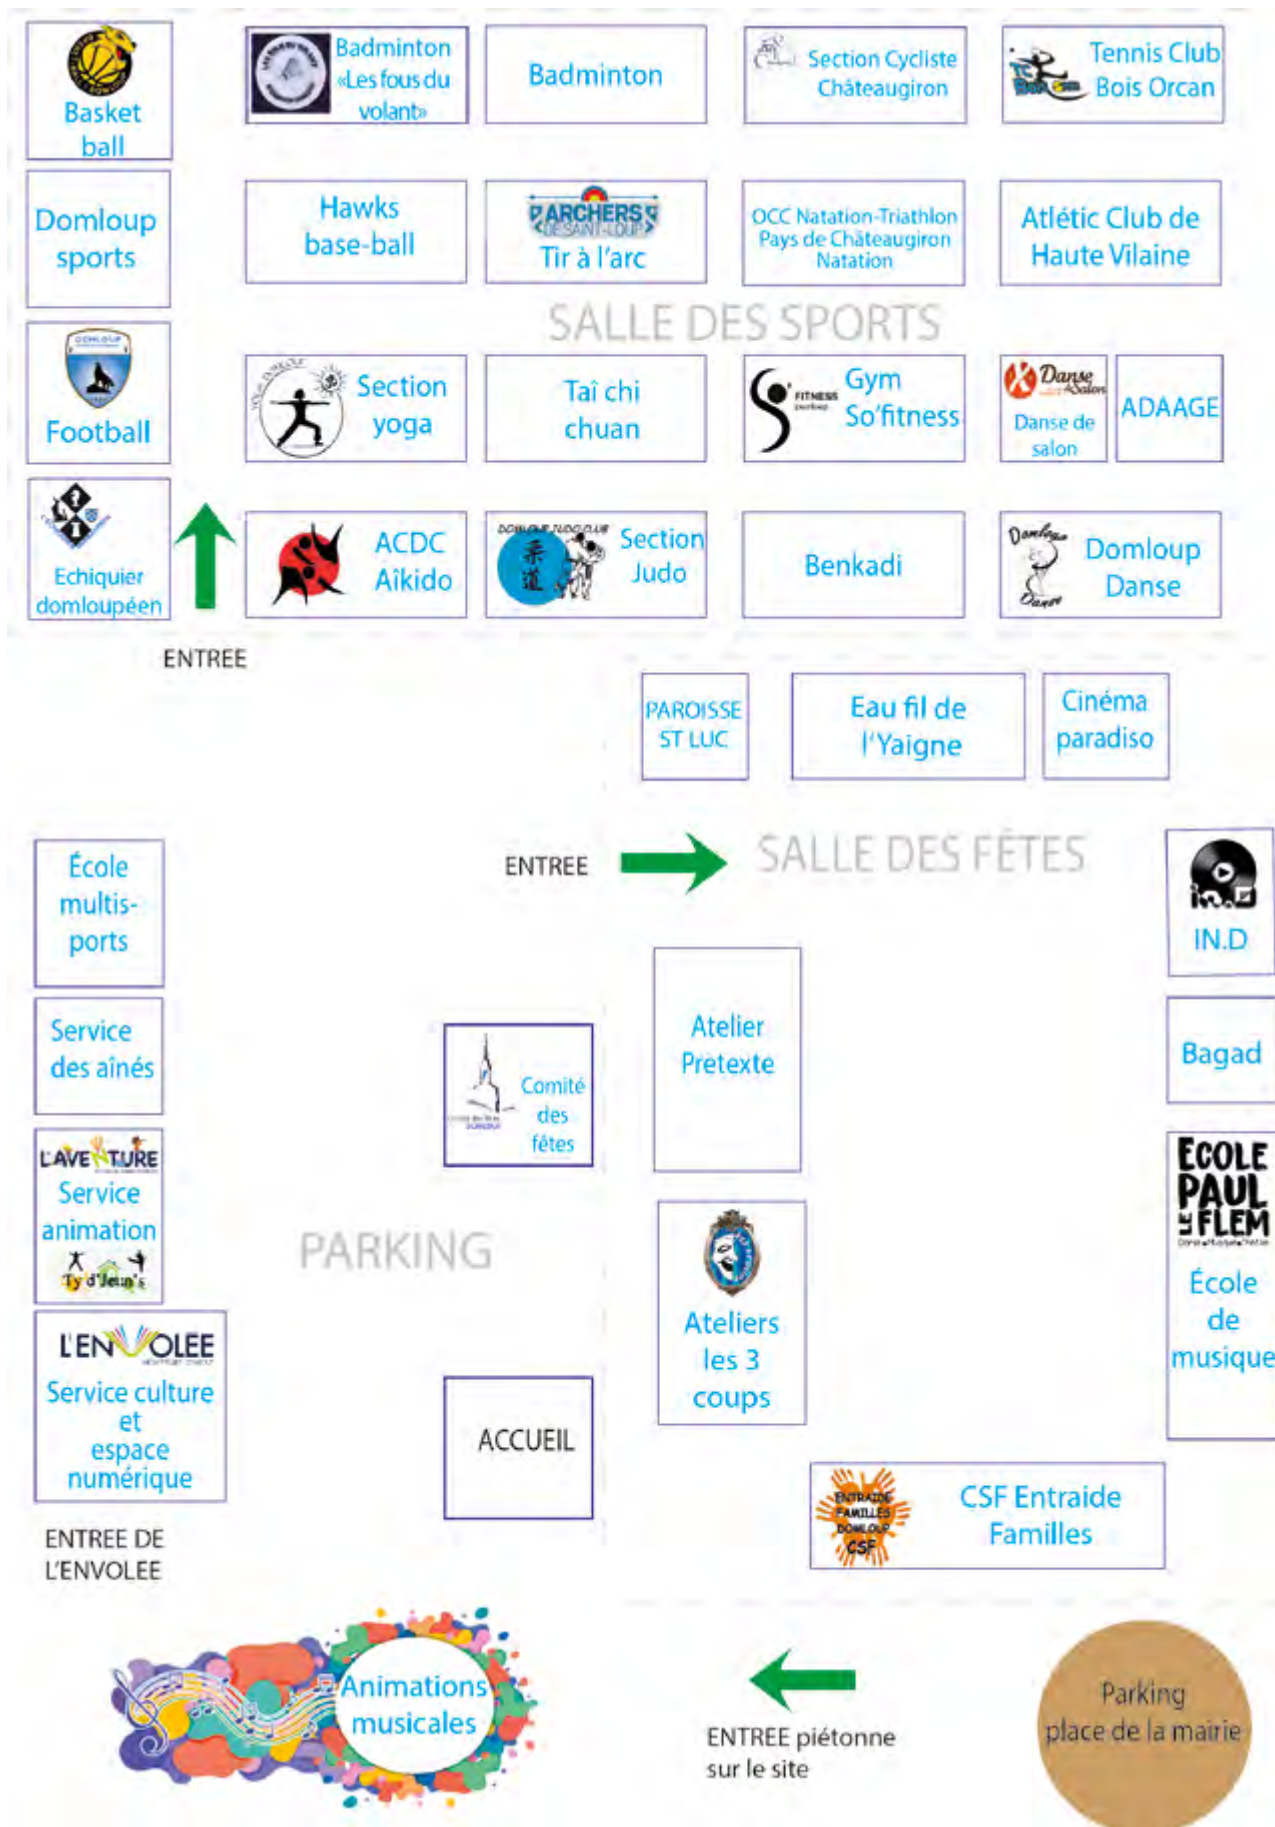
Basket ball

Badminton «Les fous du volant»

Badminton

Section Cycliste Châteaugiron

Tennis Club Bois Orcan

Domloup sports

Hawks base-ball

ARCHERS DE SAINT-LOUP
Tir à l'arc

OCC Natation-Triathlon Pays de Châteaugiron Natation

Atlétic Club de Haute Vilaine

SALLE DES SPORTS

Football

Section yoga

Taî chi chuan

FITNESS
Gym So'fitness

Danse Salon
Danse de salon

ADAAGE

Echiquier domloupéen

ACDC Aïkido

Section Judo

Benkadi

Domloup Danse

ENTREE

PAROISSE ST LUC

Eau fil de l'Yaigne

Cinéma paradiso

ENTREE

SALLE DES FÊTES

École multis-ports

IN.D

Service des aînés

Comité des fêtes

Atelier Pretexte

Bagad

L'AVENTURE
Service animation
Ty d'Jeun's

PARKING

Ateliers les 3 coups

ECOLE PAUL LE FLEM
École de musique

L'ENVOLEE
Service culture et espace numérique

ACCUEIL

ENTRAIDE FAMILLES DOMLOUP CSF
CSF Entraide Familles

ENTREE DE L'ENVOLEE

Animations musicales

ENTREE piétonne sur le site

Parking place de la mairie